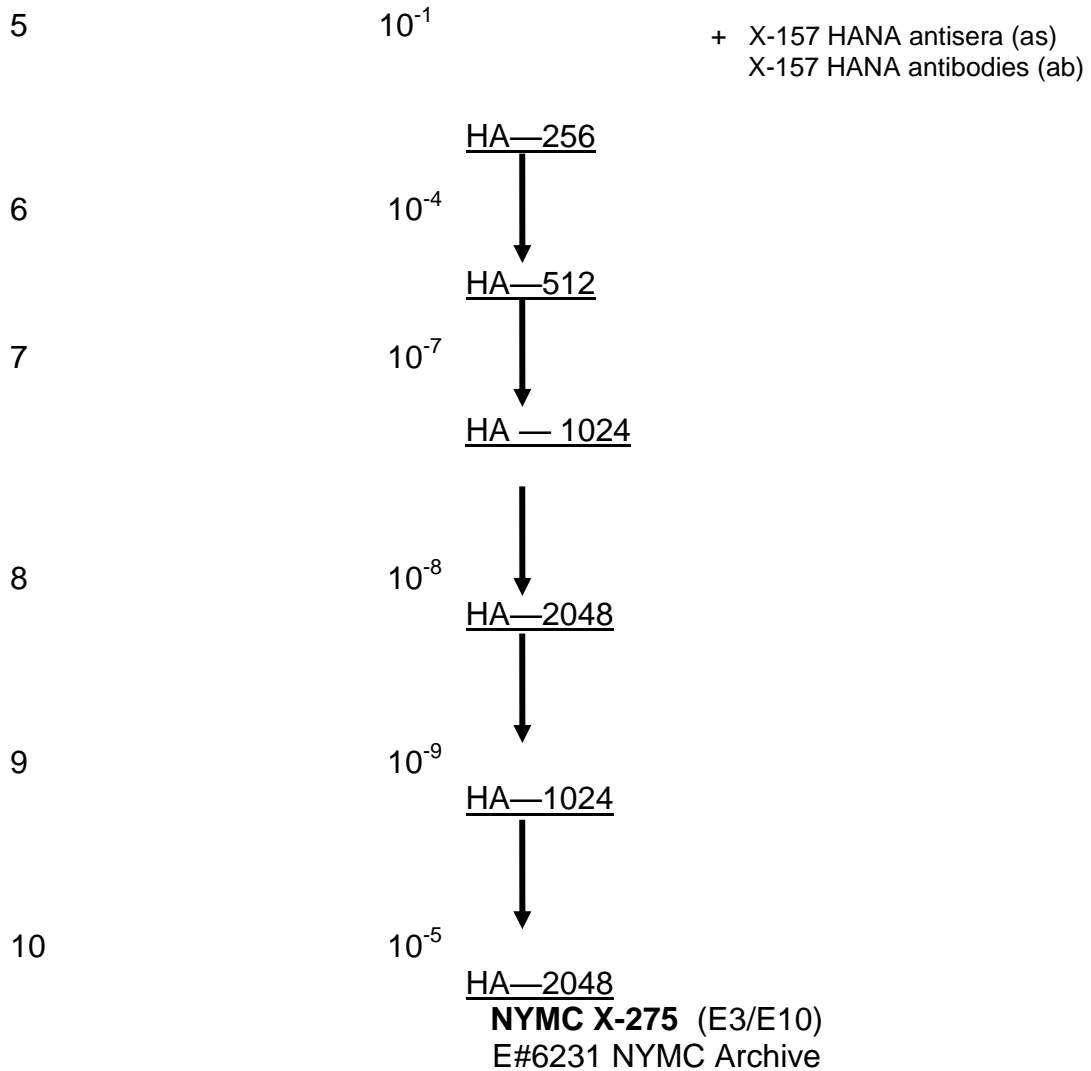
5 $10^{-1}$

+ X-157 HANA antisera (as)
X-157 HANA antibodies (ab)

HA—256

6 $10^{-4}$

HA—512

7 $10^{-7}$

HA — 1024

8 $10^{-8}$

HA—2048

9 $10^{-9}$

HA—1024

10 $10^{-5}$

HA—2048

**NYMC X-275** (E3/E10)
E#6231 NYMC Archive